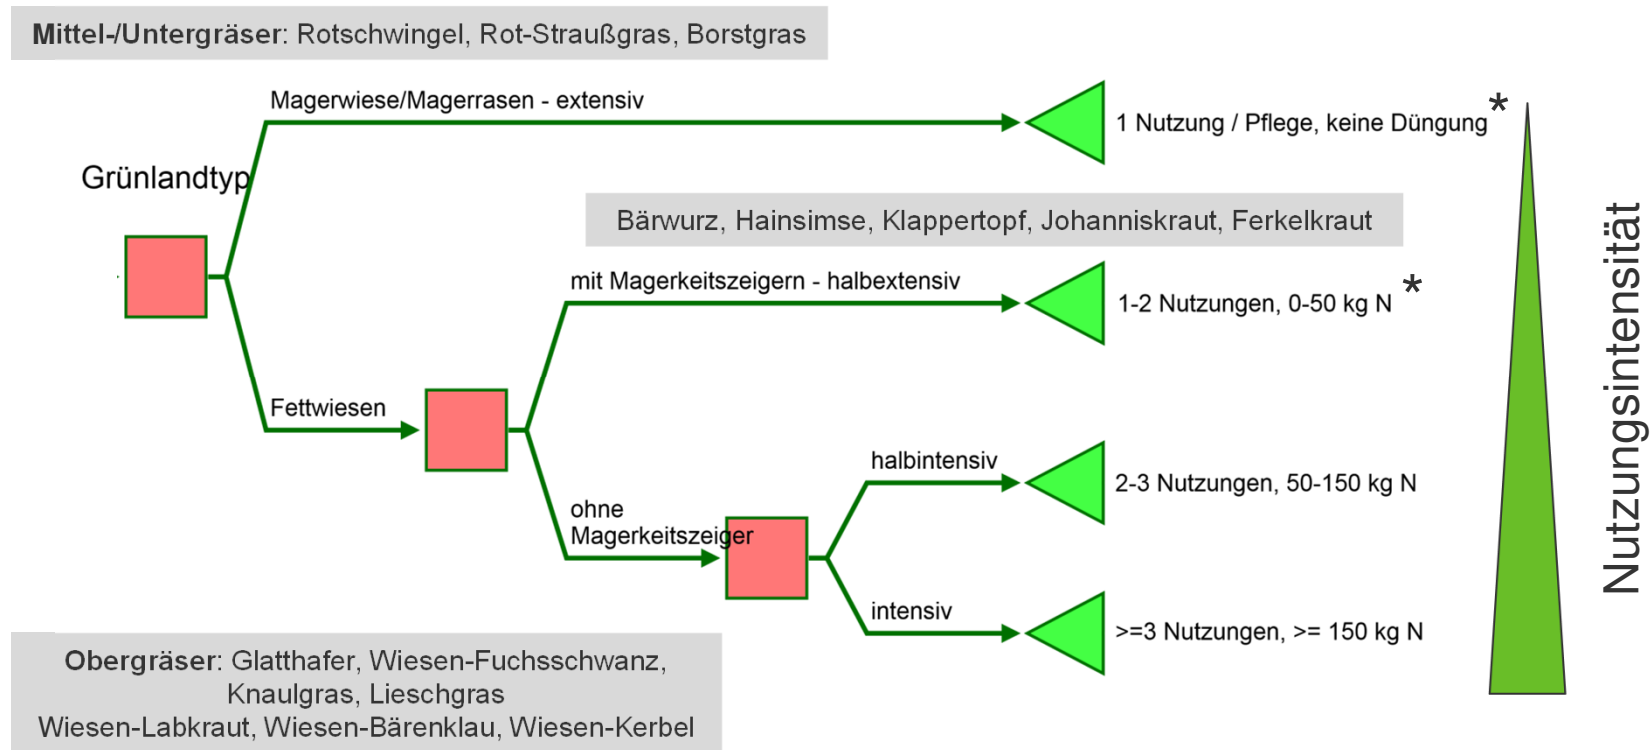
**Mittel-/Untergräser**: Rotschwingel, Rot-Straußgras, Borstgras

Grünlandtyp

Magerwiese/Magerrasen - extensiv

1 Nutzung / Pflege, keine Düngung *

Bärwurz, Hainsimse, Klappertopf, Johanniskraut, Ferkelkraut

mit Magerkeitszeigern - halbextensiv

1-2 Nutzungen, 0-50 kg N *

Fettwiesen

halbintensiv

2-3 Nutzungen, 50-150 kg N

ohne Magerkeitszeiger

intensiv

>=3 Nutzungen, >= 150 kg N

Nutzungsintensität

**Obergräser**: Glatthafer, Wiesen-Fuchsschwanz, Knaulgras, Lieschgras
Wiesen-Labkraut, Wiesen-Bärenklau, Wiesen-Kerbel